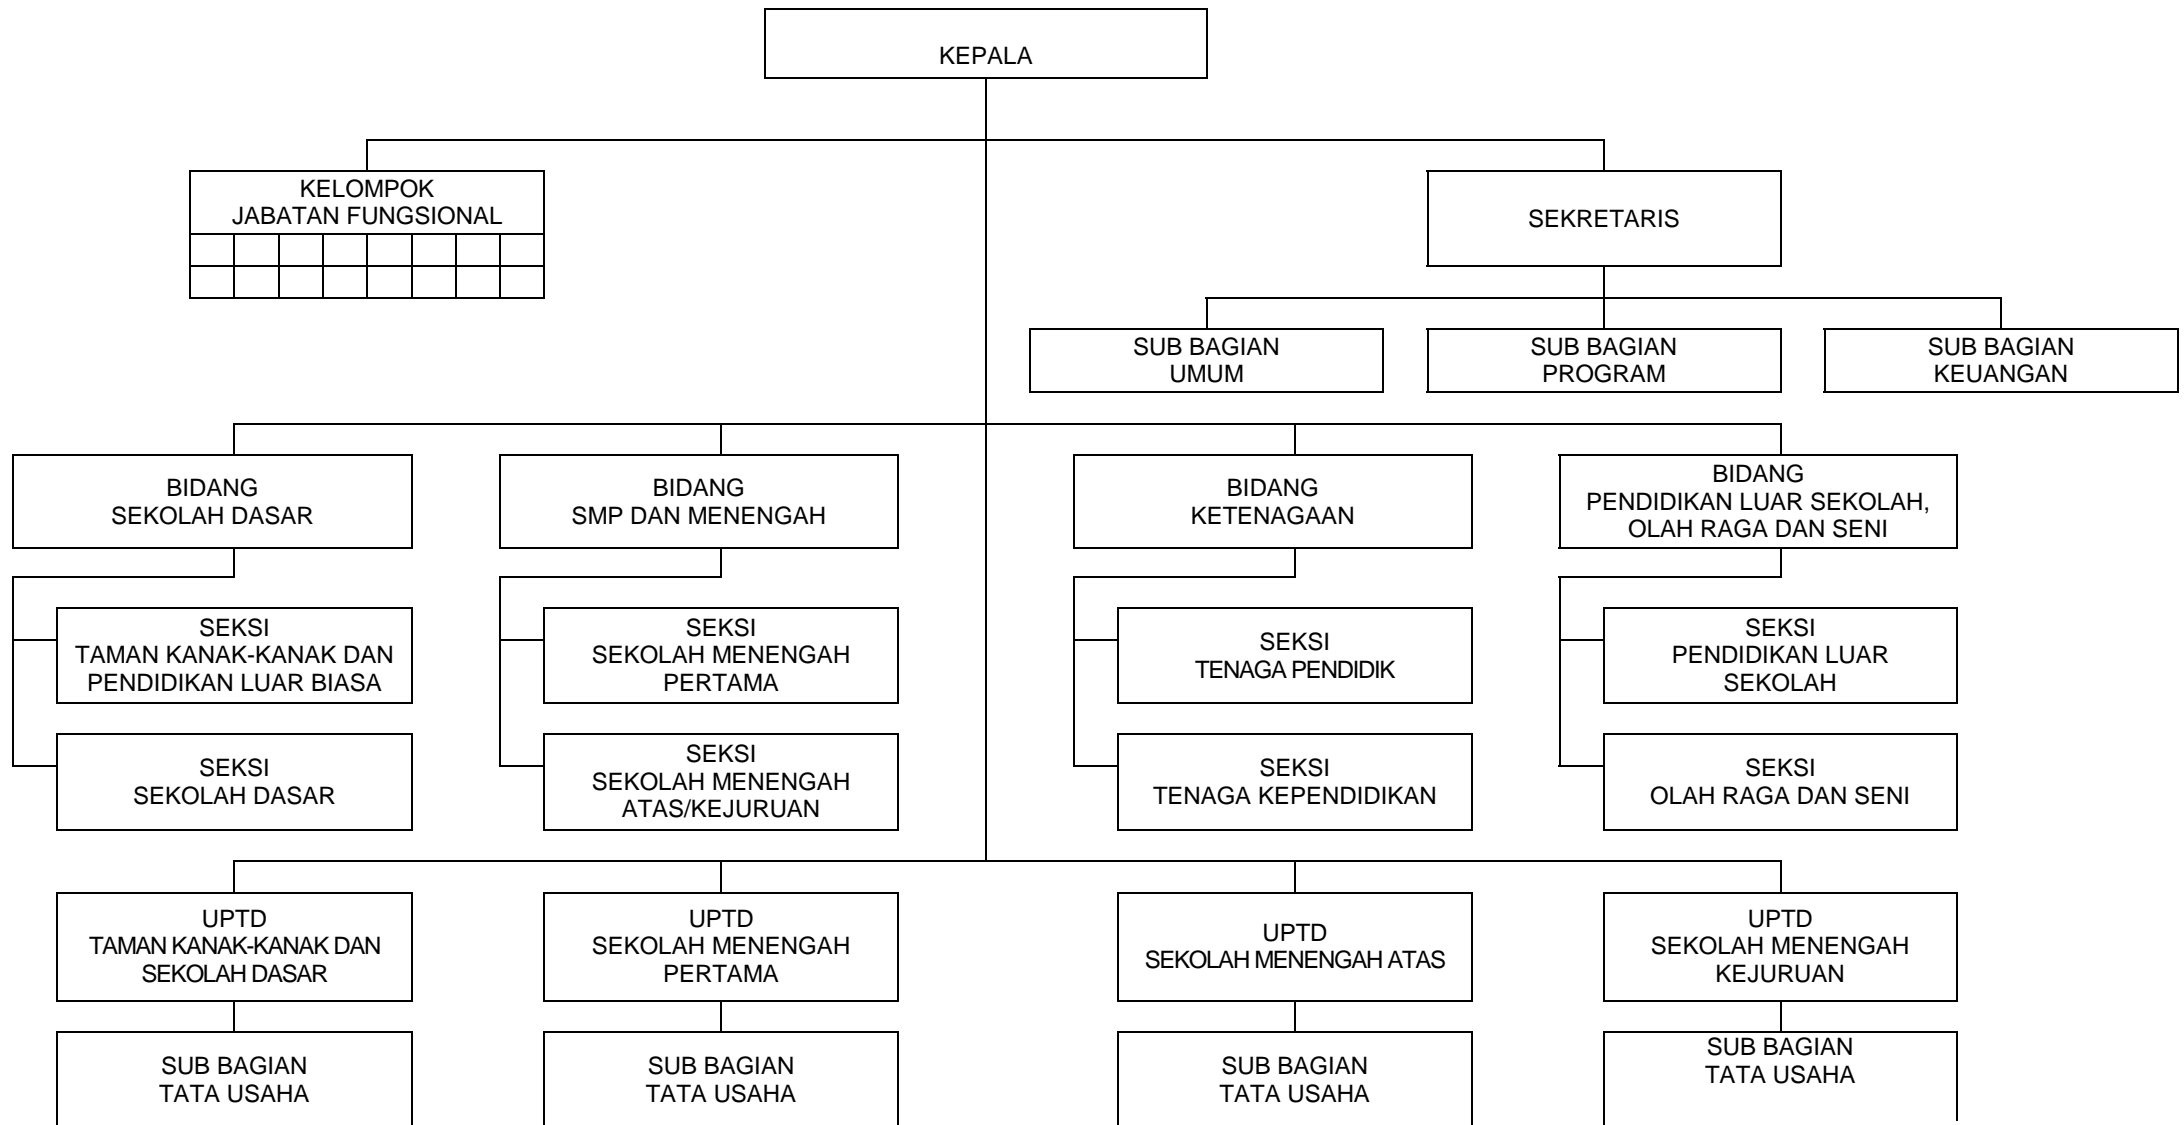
KEPALA

KELOMPOK JABATAN FUNGSIONAL

SEKRETARIS

SUB BAGIAN UMUM

SUB BAGIAN PROGRAM

SUB BAGIAN KEUANGAN

BIDANG SEKOLAH DASAR

SEKSI TAMAN KANAK-KANAK DAN PENDIDIKAN LUAR BIASA

SEKSI SEKOLAH DASAR

BIDANG SMP DAN MENENGAH

SEKSI SEKOLAH MENENGAH PERTAMA

SEKSI SEKOLAH MENENGAH ATAS/KEJURUAN

BIDANG KETENAGAAN

SEKSI TENAGA PENDIDIK

SEKSI TENAGA KEPENDIDIKAN

BIDANG PENDIDIKAN LUAR SEKOLAH, OLAH RAGA DAN SENI

SEKSI PENDIDIKAN LUAR SEKOLAH

SEKSI OLAH RAGA DAN SENI

UPTD TAMAN KANAK-KANAK DAN SEKOLAH DASAR

SUB BAGIAN TATA USAHA

UPTD SEKOLAH MENENGAH PERTAMA

SUB BAGIAN TATA USAHA

UPTD SEKOLAH MENENGAH ATAS

SUB BAGIAN TATA USAHA

UPTD SEKOLAH MENENGAH KEJURUAN

SUB BAGIAN TATA USAHA